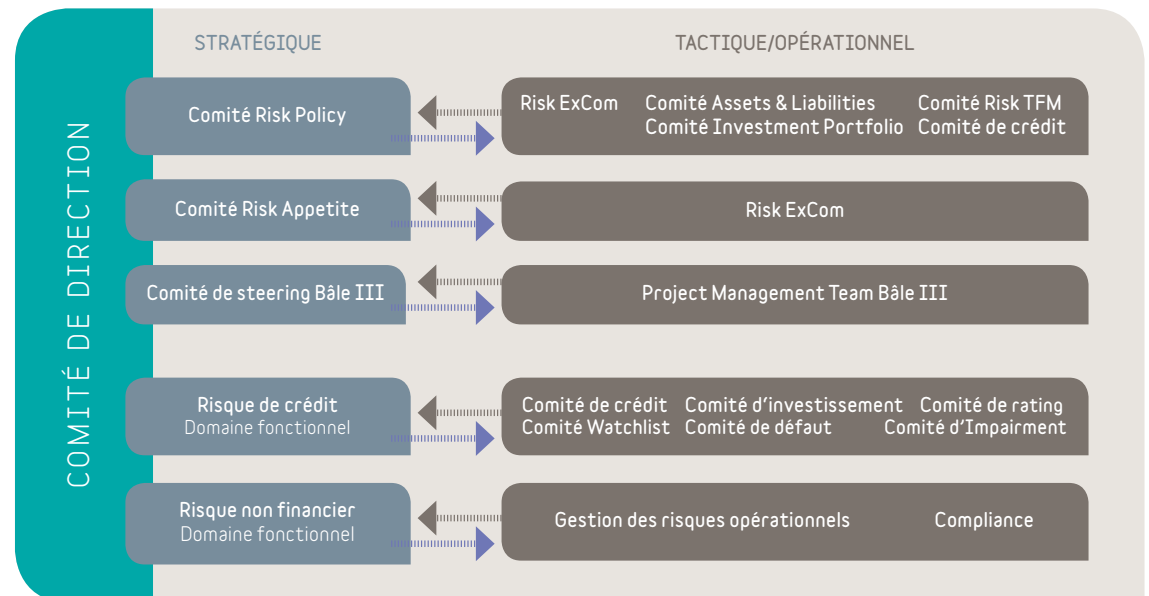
COMITÉ DE DIRECTION

STRATÉGIQUE

TACTIQUE/OPÉRATIONNEL

Comité Risk Policy

Risk ExCom
Comité Assets & Liabilities
Comité Investment Portfolio
Comité Risk TFM
Comité de crédit

Comité Risk Appetite

Risk ExCom

Comité de steering Bâle III

Project Management Team Bâle III

Risque de crédit
Domaine fonctionnel

Comité de crédit
Comité Watchlist
Comité d'investissement
Comité de défaut
Comité de rating
Comité d'Impairment

Risque non financier
Domaine fonctionnel

Gestion des risques opérationnels
Compliance